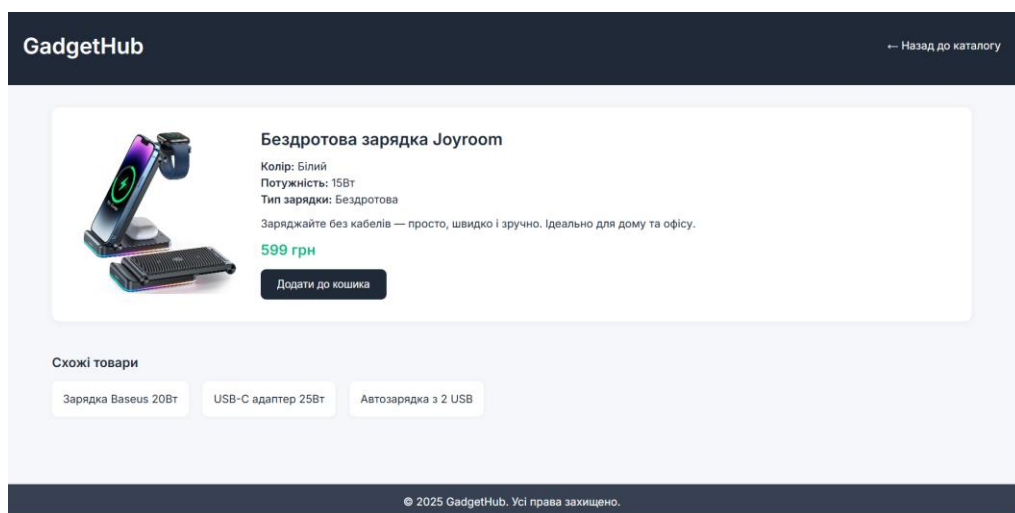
GadgetHub

← Назад до каталогу

Бездротова зарядка Joyroom

Колір: Білий
Потужність: 15Вт
Тип зарядки: Бездротова

Заряджайте без кабелів — просто, швидко і зручно. Ідеально для дому та офісу.

599 грн

Додати до кошика

Схожі товари

Зарядка Baseus 20Вт

USB-C адаптер 25Вт

Автозарядка з 2 USB

© 2025 GadgetHub. Усі права захищено.